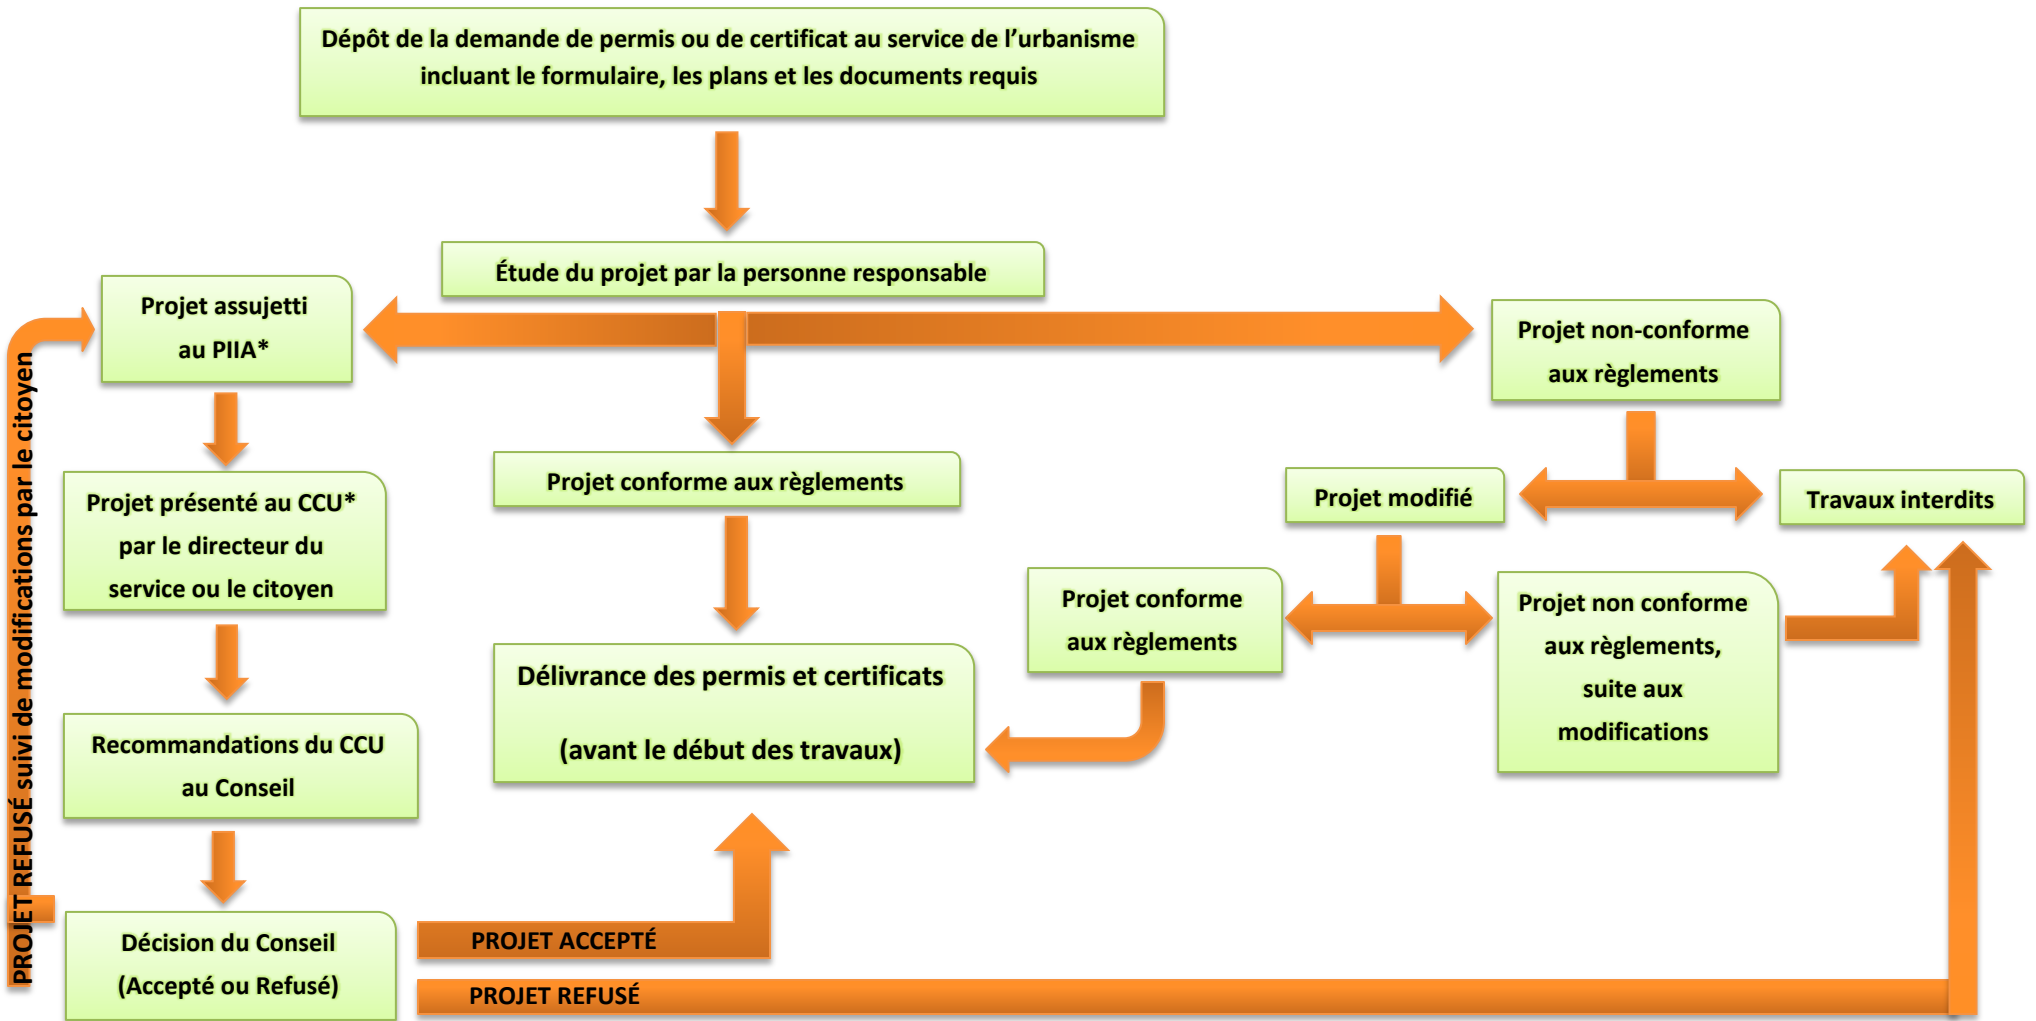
Dépôt de la demande de permis ou de certificat au service de l'urbanisme incluant le formulaire, les plans et les documents requis

Étude du projet par la personne responsable

Projet assujetti au PIIA*

Projet non-conforme aux règlements

Projet présenté au CCU* par le directeur du service ou le citoyen

Projet conforme aux règlements

Projet modifié

Travaux interdits

Projet conforme aux règlements

Projet non conforme aux règlements, suite aux modifications

Délivrance des permis et certificats

(avant le début des travaux)

Recommandations du CCU au Conseil

Décision du Conseil (Accepté ou Refusé)

PROJET ACCEPTÉ

PROJET REFUSÉ

PROJET REFUSÉ suivi de modifications par le citoyen